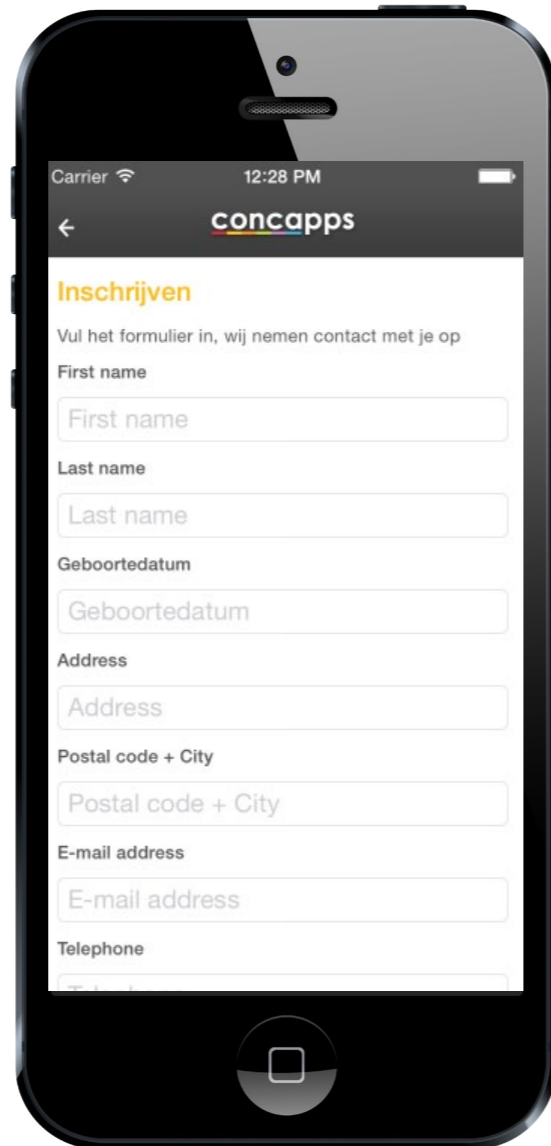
Carrier 12:28 PM

concapps

Inschrijven

Vul het formulier in, wij nemen contact met je op

First name

First name

Last name

Last name

Geboortedatum

Geboortedatum

Address

Address

Postal code + City

Postal code + City

E-mail address

E-mail address

Telephone

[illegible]